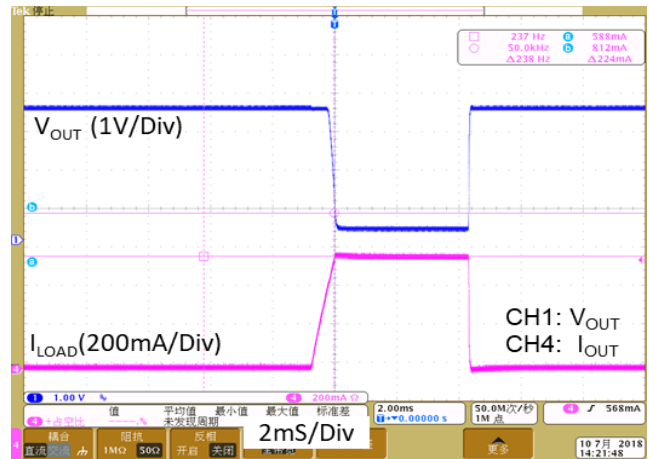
Tek 停止

237 Hz
50.0kHz
Δ238 Hz
a 588mA
b 812mA
Δ224mA

$V_{OUT}$ (1V/Div)

b

1

a

$I_{LOAD}$(200mA/Div)

CH1: $V_{OUT}$
CH4: $I_{OUT}$

4

1 1.00 V
4 200mA
2.00ms
T▸0.00000 s
50.0M次/秒
1M 点
4 ƒ 568mA

4 +占空比
值
平均值
最小值
最大值
标准差
未发现周期

耦合
直流 交流
阻抗
1MΩ 50Ω
反相
开启 关闭
2mS/Div
更多

10 7月 2018
14:21:48